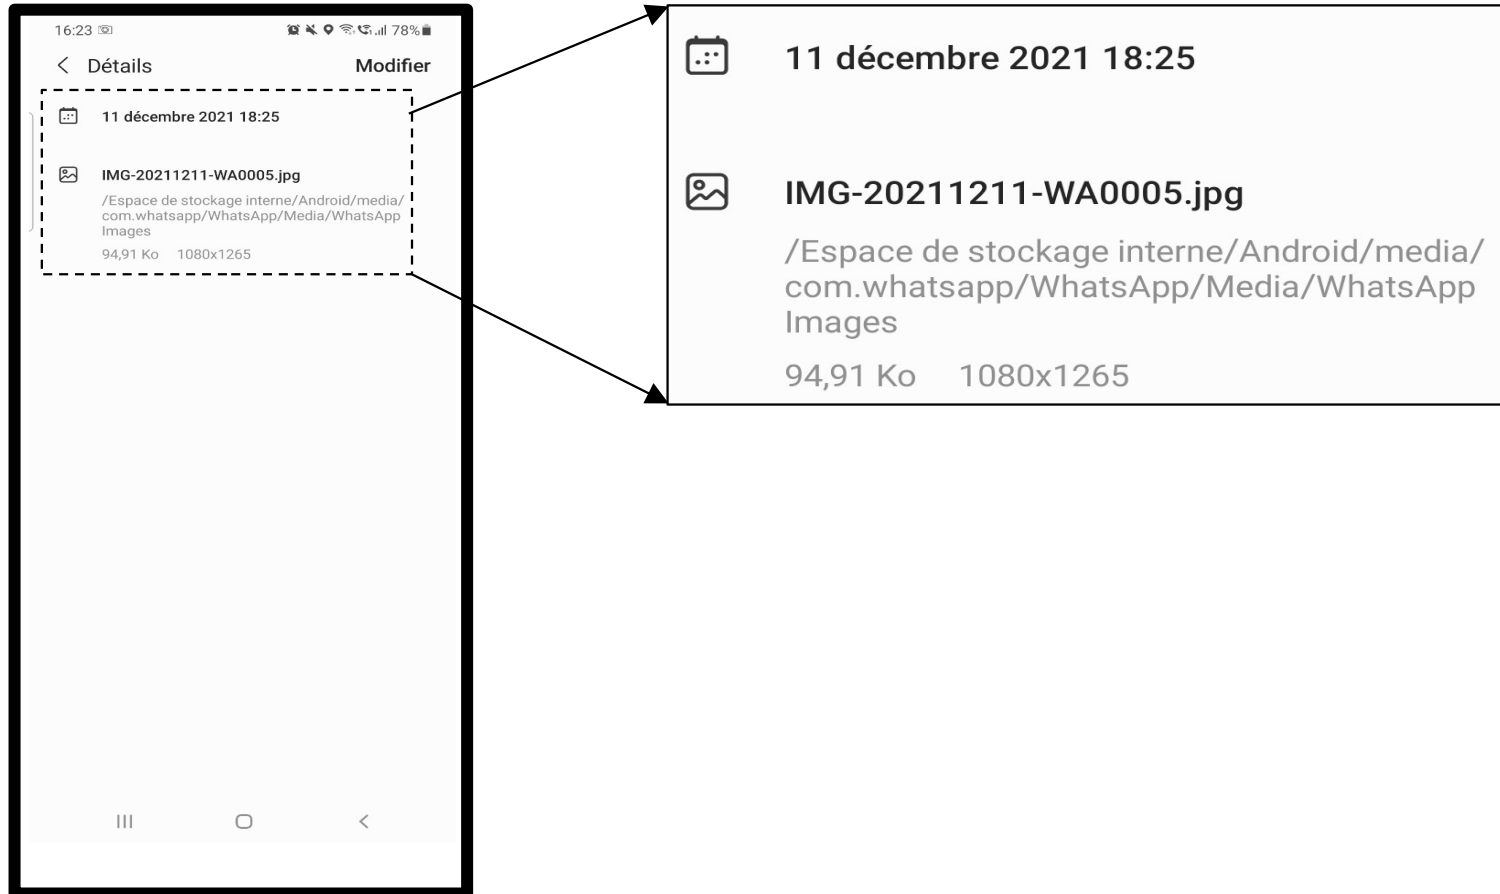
16:23 78%

< Détails Modifier

11 décembre 2021 18:25

IMG-20211211-WA0005.jpg

/Espace de stockage interne/Android/media/com.whatsapp/WhatsApp/Media/WhatsApp Images

94,91 Ko 1080x1265

11 décembre 2021 18:25

IMG-20211211-WA0005.jpg

/Espace de stockage interne/Android/media/com.whatsapp/WhatsApp/Media/WhatsApp Images

94,91 Ko 1080x1265